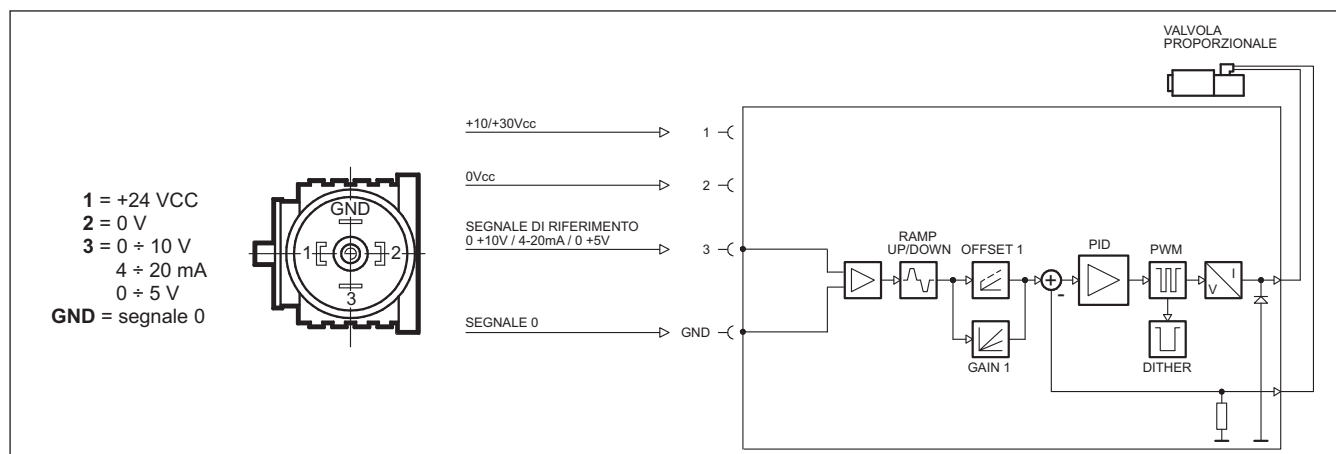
VALVOLA
PROPORZIONALE

1 = +24 VCC
2 = 0 V
3 = 0 ÷ 10 V
4 ÷ 20 mA
0 ÷ 5 V
GND = segnale 0

GND
1
2
3

+10/+30Vcc
1
0Vcc
2
SEGNALE DI RIFERIMENTO
0 +10V / 4-20mA / 0 +5V
3
SEGNALE 0
GND

RAMP
UP/DOWN
OFFSET 1
GAIN 1
PID
PWM
DITHER
V
I
-